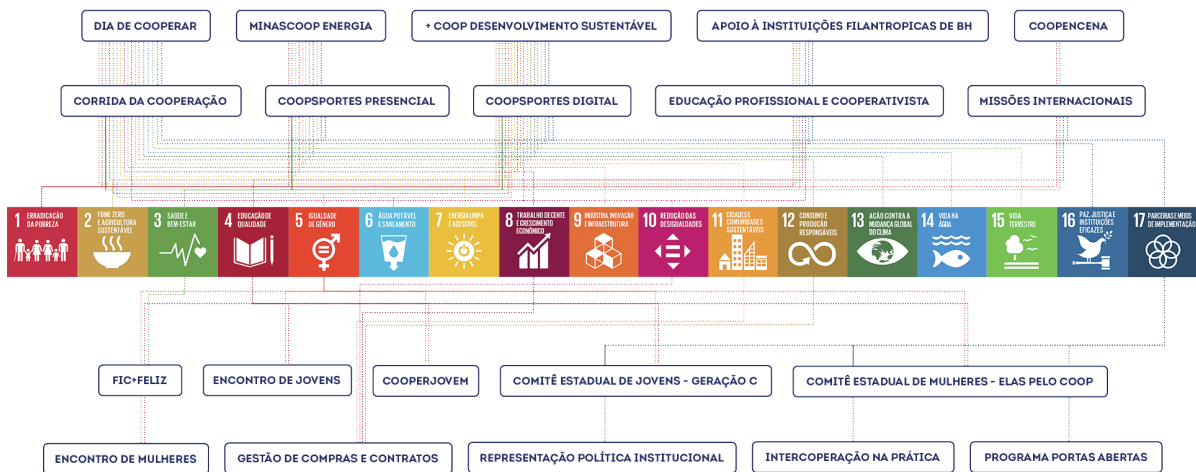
DIA DE COOPERAR

MINASCOOP ENERGIA

+ COOP DESENVOLVIMENTO SUSTENTÁVEL

APOIO À INSTITUIÇÕES FILANTROPICAS DE BH

COOPENCENA

CORRIDA DA COOPERAÇÃO

COOPSPORTES PRESENCIAL

COOPSPORTES DIGITAL

EDUCAÇÃO PROFISSIONAL E COOPERATIVISTA

MISSÕES INTERNACIONAIS

1 ERRADICAÇÃO DA POBREZA

2 FOME ZERO E AGRICULTURA SUSTENTÁVEL

3 SAÚDE E BEM-ESTAR

4 EDUCAÇÃO DE QUALIDADE

5 IGUALDADE DE GÊNERO

6 ÁGUA POTÁVEL E SANEAMENTO

7 ENERGIA LIMPA E ACESSÍVEL

8 TRABALHO DECENTE E CRESCIMENTO ECONÔMICO

9 INDÚSTRIA, INOVAÇÃO E INFRAESTRUTURA

10 REDUÇÃO DAS DESIGUALDADES

11 CIDADES E COMUNIDADES SUSTENTÁVEIS

12 CONSUMO E PRODUÇÃO RESPONSÁVEIS

13 AÇÃO CONTRA A MUDANÇA GLOBAL DO CLIMA

14 VIDA NA ÁGUA

15 VIDA TERRESTRE

16 PAZ, JUSTIÇA E INSTITUIÇÕES EFICAZES

17 PARCERIAS E MEIOS DE IMPLEMENTAÇÃO

FIC+FELIZ

ENCONTRO DE JOVENS

COOPERJOVEM

COMITÊ ESTADUAL DE JOVENS - GERAÇÃO C

COMITÊ ESTADUAL DE MULHERES - ELAS PELO COOP

ENCONTRO DE MULHERES

GESTÃO DE COMPRAS E CONTRATOS

REPRESENTAÇÃO POLÍTICA INSTITUCIONAL

INTERCOPERAÇÃO NA PRÁTICA

PROGRAMA PORTAS ABERTAS